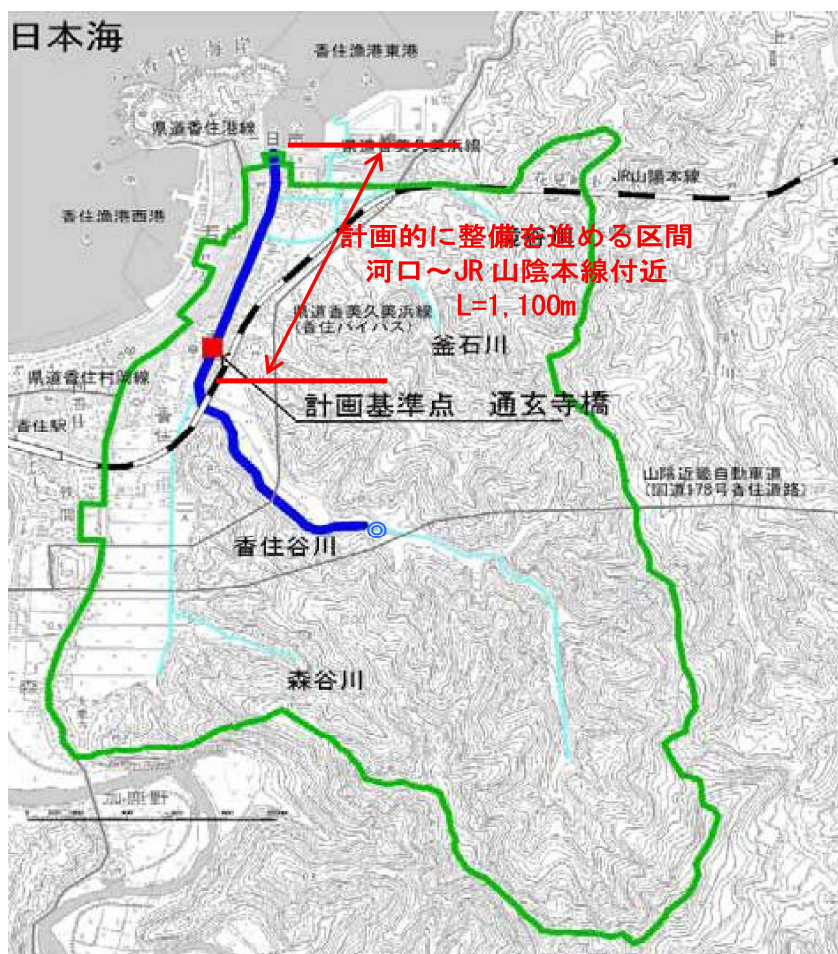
日本海

香住海岸

香住漁港東港

県道香住港線

日直

県道香美久美浜線

JR山陰本線

香住漁港西港

計画的に整備を進める区間
河口～JR山陰本線付近
L=1,100m

県道香美久美浜線
(香住バイパス)

釜石川

県道香住村岡線

計画基準点　通玄寺橋

香住駅

山陰近畿自動車道
(国道178号香住道路)

香住谷川

森谷川

加鹿野